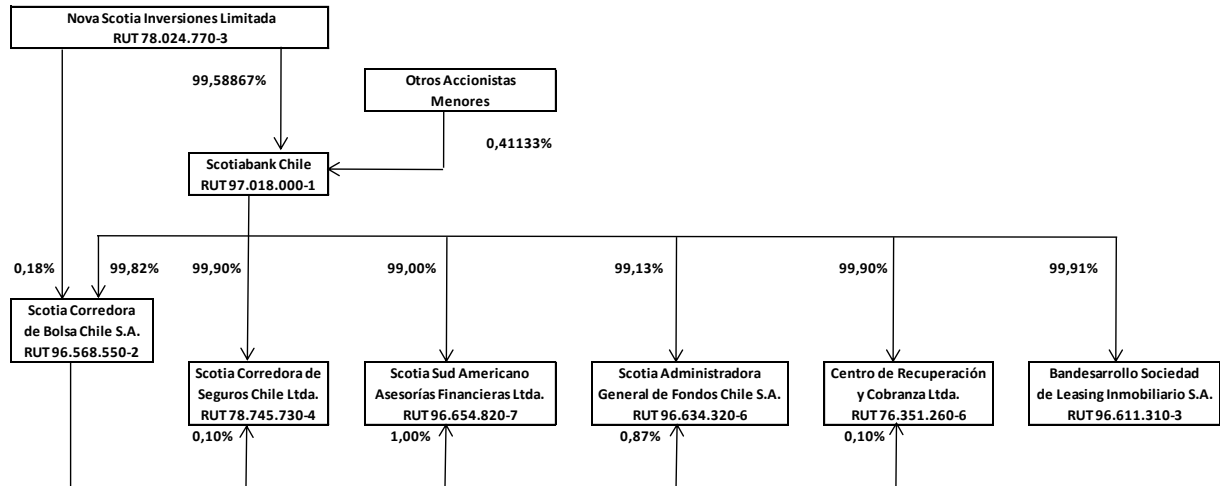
Nova Scotia Inversiones Limitada
RUT 78.024.770-3

99,58867%

Otros Accionistas Menores

0,41133%

Scotiabank Chile
RUT 97.018.000-1

0,18%

99,82%

99,90%

99,00%

99,13%

99,90%

99,91%

Scotia Corredora de Bolsa Chile S.A.
RUT 96.568.550-2

Scotia Corredora de Seguros Chile Ltda.
RUT 78.745.730-4

0,10%

Scotia Sud Americano Asesorías Financieras Ltda.
RUT 96.654.820-7

1,00%

Scotia Administradora General de Fondos Chile S.A.
RUT 96.634.320-6

0,87%

Centro de Recuperación y Cobranza Ltda.
RUT 76.351.260-6

0,10%

Bandesarrollo Sociedad de Leasing Inmobiliario S.A.
RUT 96.611.310-3